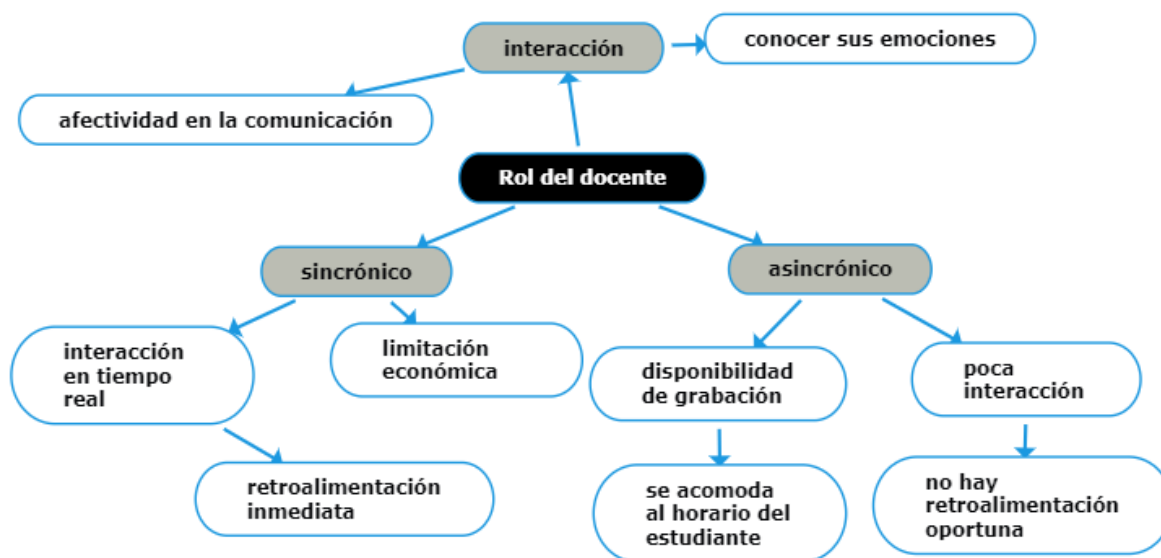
interacción

conocer sus emociones

afectividad en la comunicación

Rol del docente

sincrónico

asincrónico

interacción en tiempo real

limitación económica

disponibilidad de grabación

poca interacción

retroalimentación inmediata

se acomoda al horario del estudiante

no hay retroalimentación oportuna